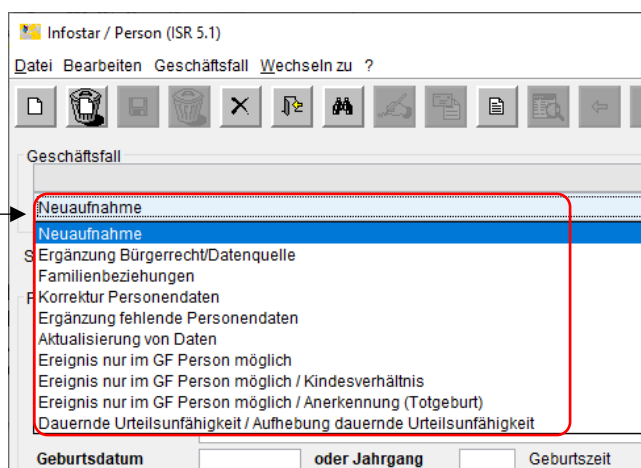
Infostar / Person (ISR 5.1)

Datei Bearbeiten Geschäftsfall Wechseln zu ?

Geschäftsfall

Neuaufnahme

Neuaufnahme
Ergänzung Bürgerrecht/Datenquelle
Familienbeziehungen
Korrektur Personendaten
Ergänzung fehlende Personendaten
Aktualisierung von Daten
Ereignis nur im GF Person möglich
Ereignis nur im GF Person möglich / Kindesverhältnis
Ereignis nur im GF Person möglich / Anerkennung (Totgeburt)
Dauernde Urteilsunfähigkeit / Aufhebung dauernde Urteilsunfähigkeit

Geburtsdatum oder Jahrgang Geburtszeit